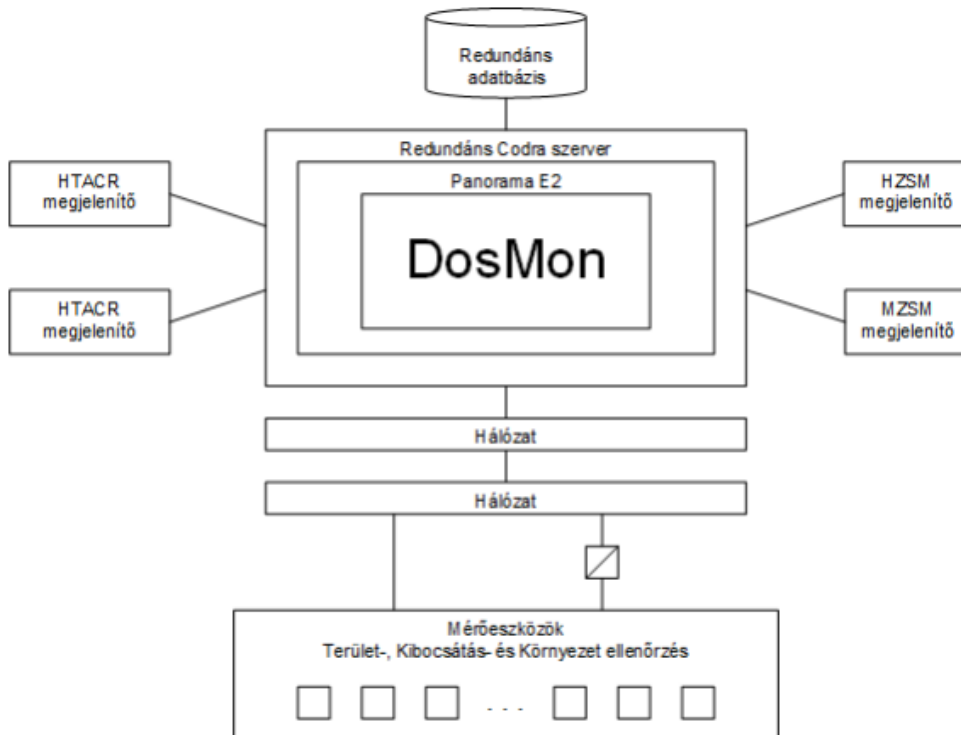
Redundáns adatbázis

Redundáns Codra szerver

Panorama E2

DosMon

HTACR megjelenítő

HTACR megjelenítő

HZSM megjelenítő

MZSM megjelenítő

Hálózat

Hálózat

Mérőeszközök
Terület-, Kibocsátás- és Környezet ellenőrzés

. . .